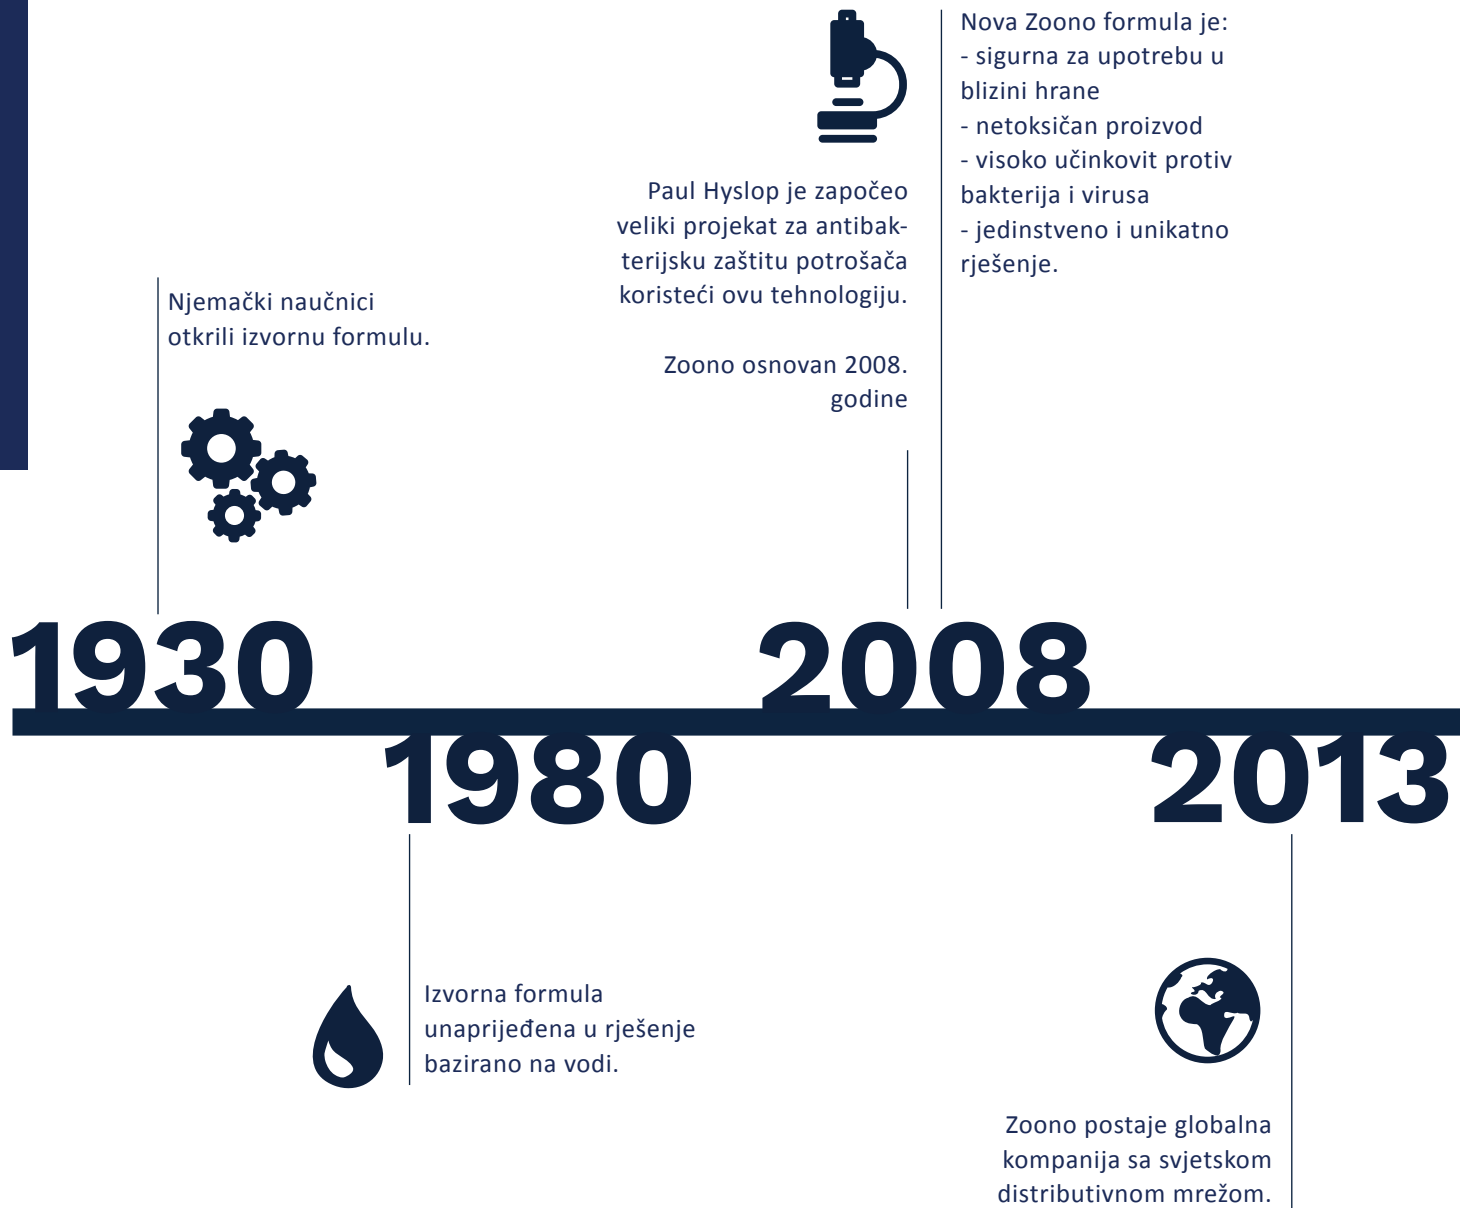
Njemački naučnici otkrili izvornu formulu.

1930

1980

Izvorna formula unaprijeđena u rješenje bazirano na vodi.

Paul Hyslop je započeo veliki projekat za antibakterijsku zaštitu potrošača koristeći ovu tehnologiju.

Zoono osnovan 2008. godine

2008

Nova Zoono formula je:
- sigurna za upotrebu u blizini hrane
- netoksičan proizvod
- visoko učinkovit protiv bakterija i virusa
- jedinstveno i unikatno rješenje.

2013

Zoono postaje globalna kompanija sa svjetskom distributivnom mrežom.